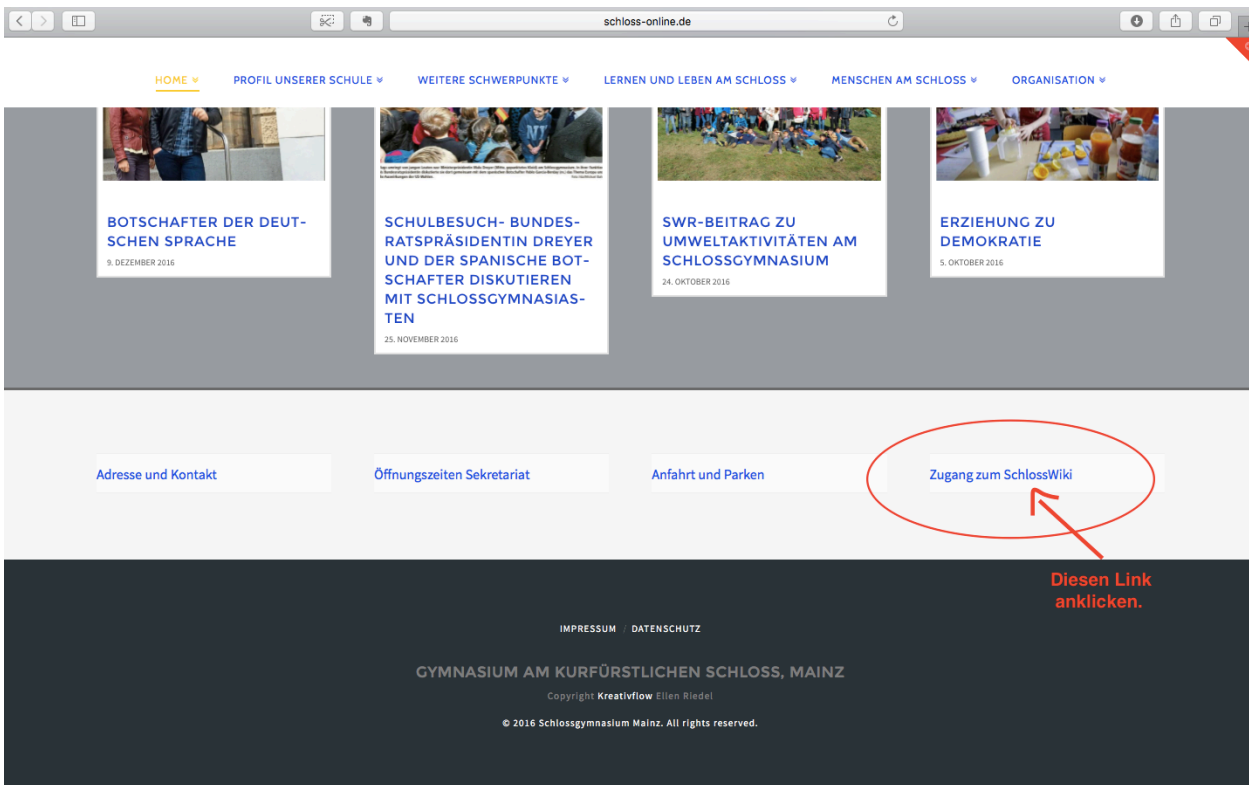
schloss-online.de

HOME PROFIL UNSERER SCHULE WEITERE SCHWERPUNKTE LERNEN UND LEBEN AM SCHLOSS MENSCHEN AM SCHLOSS ORGANISATION

BOTSCHAFTER DER DEUTSCHEN SPRACHE
9. DEZEMBER 2016

SCHULBESUCH- BUNDESRATSPRÄSIDENTIN DREYER UND DER SPANISCHE BOTSCHAFTER DISKUTIEREN MIT SCHLOSSGYMNASIASTEN
25. NOVEMBER 2016

SWR-BEITRAG ZU UMWELTAKTIVITÄTEN AM SCHLOSSGYMNASIUM
24. OKTOBER 2016

ERZIEHUNG ZU DEMOKRATIE
5. OKTOBER 2016

Adresse und Kontakt

Öffnungszeiten Sekretariat

Anfahrt und Parken

Zugang zum SchlossWiki

Diesen Link anklicken.

IMPRESSUM / DATENSCHUTZ

GYMNASIUM AM KURFÜRSTLICHEN SCHLOSS, MAINZ

Copyright Kreativflow Ellen Riedel

© 2016 Schlossgymnasium Mainz. All rights reserved.